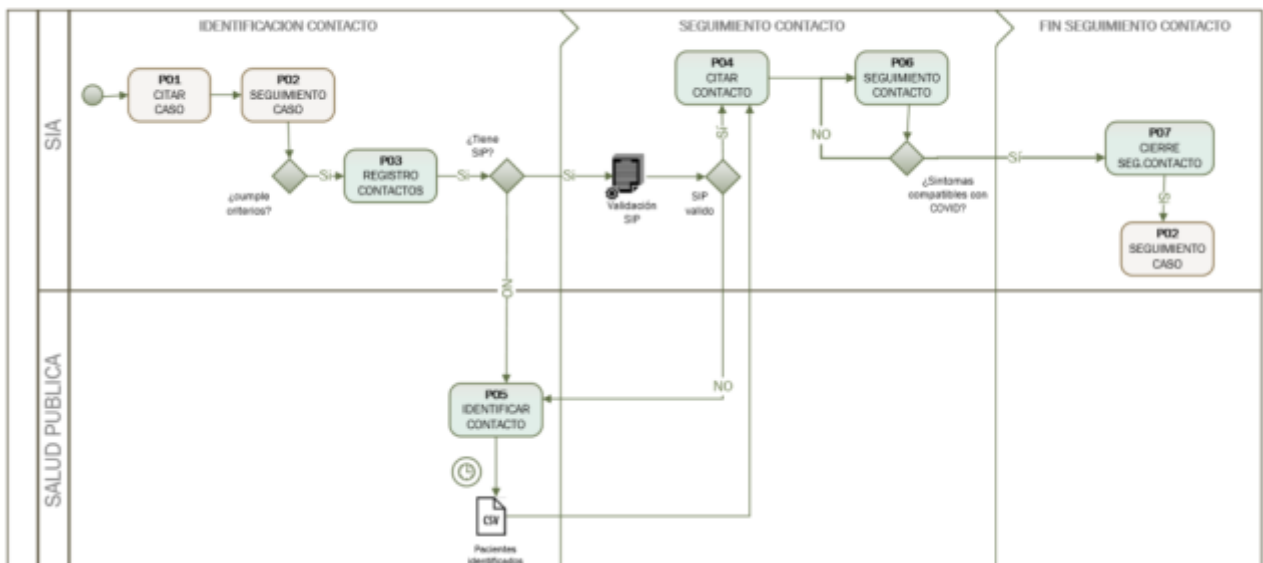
IDENTIFICACION CONTACTO

SEGUIMIENTO CONTACTO

FIN SEGUIMIENTO CONTACTO

SIA

P01
CITAR
CASO

P02
SEGUIMIENTO
CASO

¿cumple
criterios?

Si

P03
REGISTRO
CONTACTOS

Si

¿Tiene
SIP?

Si

Validación
SIP

SIP
valido

Si

P04
CITAR
CONTACTO

P06
SEGUIMIENTO
CONTACTO

NO

¿Sintomas
compatibles con
COVID?

Sí

P07
CIERRE
SEG.CONTACTO

Si

P02
SEGUIMIENTO
CASO

NO

SALUD PUBLICA

NO

P05
IDENTIFICAR
CONTACTO

CSV

Pacientes
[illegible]